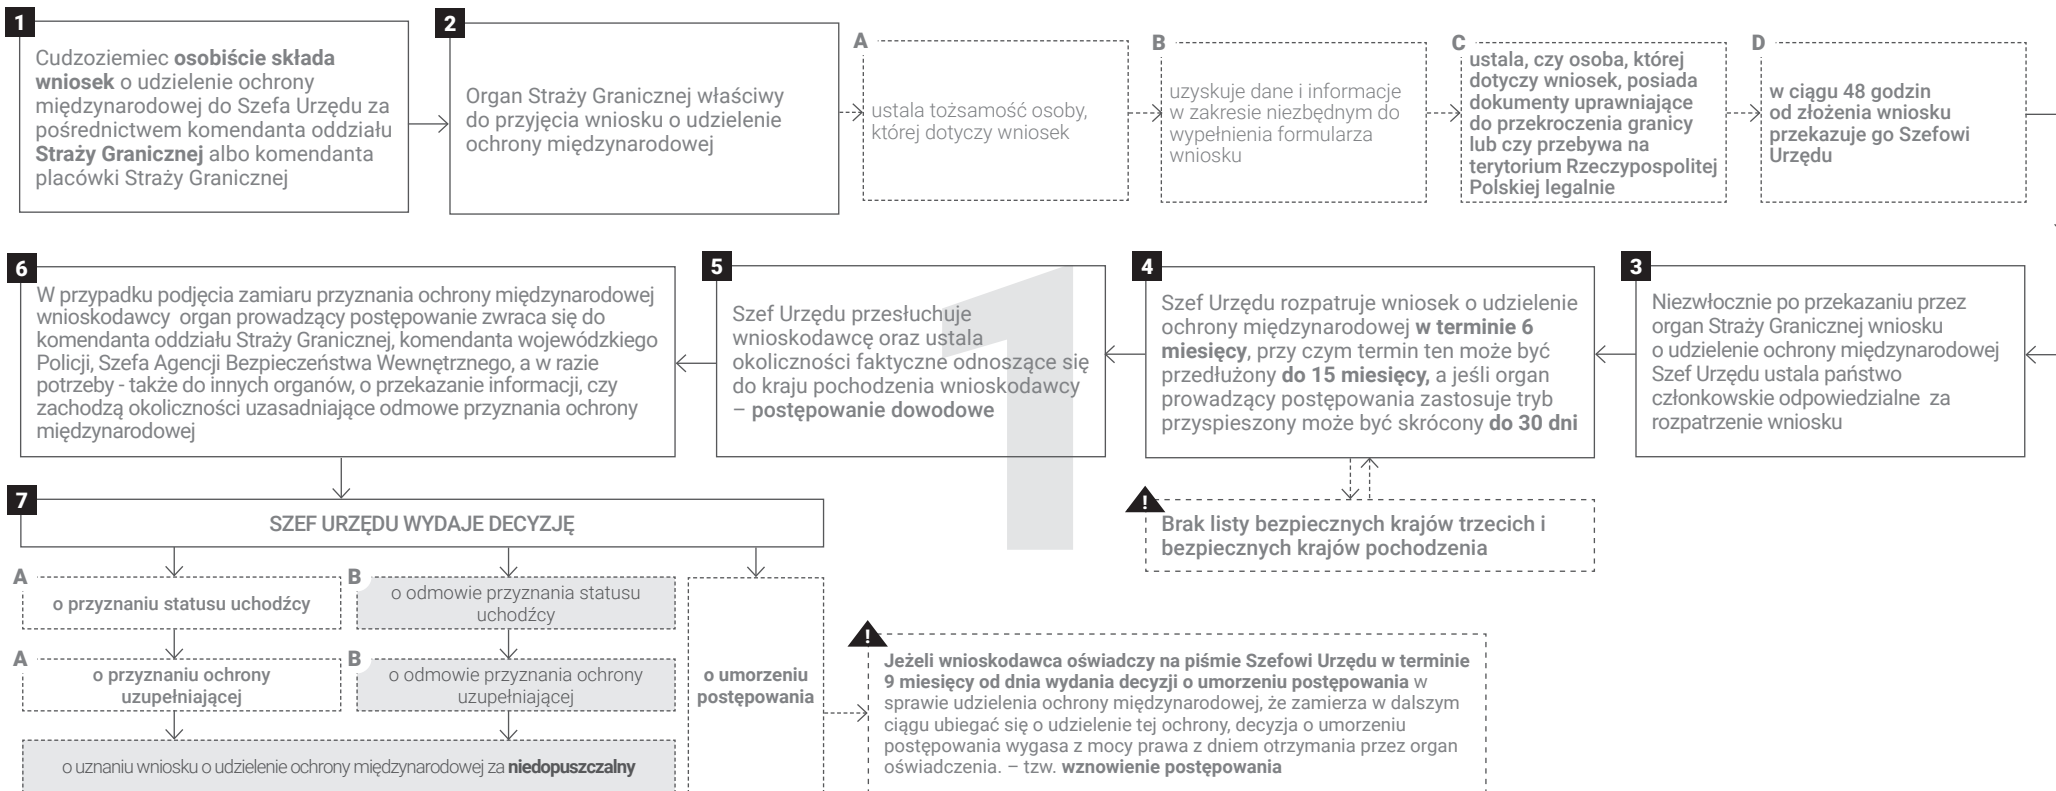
1
Cudzoziemiec **osobiście składa wniosek** o udzielenie ochrony międzynarodowej do Szefa Urzędu za pośrednictwem komendanta oddziału **Straży Granicznej** albo komendanta placówki Straży Granicznej

2
Organ Straży Granicznej właściwy do przyjęcia wniosku o udzielenie ochrony międzynarodowej

A
ustala tożsamość osoby, której dotyczy wniosek

B
uzyskuje dane i informacje w zakresie niezbędnym do wypełnienia formularza wniosku

C
**ustala, czy osoba, której dotyczy wniosek, posiada dokumenty uprawniające do przekroczenia granicy lub czy przebywa na terytorium Rzeczypospolitej Polskiej legalnie**

D
**w ciągu 48 godzin od złożenia wniosku przekazuje go Szefowi Urzędu**

3
Niezwłocznie po przekazaniu przez organ Straży Granicznej wniosku o udzielenie ochrony międzynarodowej Szef Urzędu ustala państwo członkowskie odpowiedzialne za rozpatrzenie wniosku

4
Szef Urzędu rozpatruje wniosek o udzielenie ochrony międzynarodowej **w terminie 6 miesięcy**, przy czym termin ten może być przedłużony **do 15 miesięcy,** a jeśli organ prowadzący postępowania zastosuje tryb przyspieszony może być skrócony **do 30 dni**

!
**Brak listy bezpiecznych krajów trzecich i bezpiecznych krajów pochodzenia**

5
Szef Urzędu przesłuchuje wnioskodawcę oraz ustala okoliczności faktyczne odnoszące się do kraju pochodzenia wnioskodawcy – **postępowanie dowodowe**

1

6
W przypadku podjęcia zamiaru przyznania ochrony międzynarodowej wnioskodawcy organ prowadzący postępowanie zwraca się do komendanta oddziału Straży Granicznej, komendanta wojewódzkiego Policji, Szefa Agencji Bezpieczeństwa Wewnętrznego, a w razie potrzeby - także do innych organów, o przekazanie informacji, czy zachodzą okoliczności uzasadniające odmowe przyznania ochrony międzynarodowej

7
SZEF URZĘDU WYDAJE DECYZJĘ

A
**o przyznaniu statusu uchodźcy**

B
o odmowie przyznania statusu uchodźcy

A
**o przyznaniu ochrony uzupełniającej**

B
o odmowie przyznania ochrony uzupełniającej

**o umorzeniu postępowania**

o uznaniu wniosku o udzielenie ochrony międzynarodowej za **niedopuszczalny**

!
**Jeżeli wnioskodawca oświadczy na piśmie Szefowi Urzędu w terminie 9 miesięcy od dnia wydania decyzji o umorzeniu postępowania** w sprawie udzielenia ochrony międzynarodowej, że zamierza w dalszym ciągu ubiegać się o udzielenie tej ochrony, decyzja o umorzeniu postępowania wygasa z mocy prawa z dniem otrzymania przez organ oświadczenia. – tzw. **wznowienie postępowania**